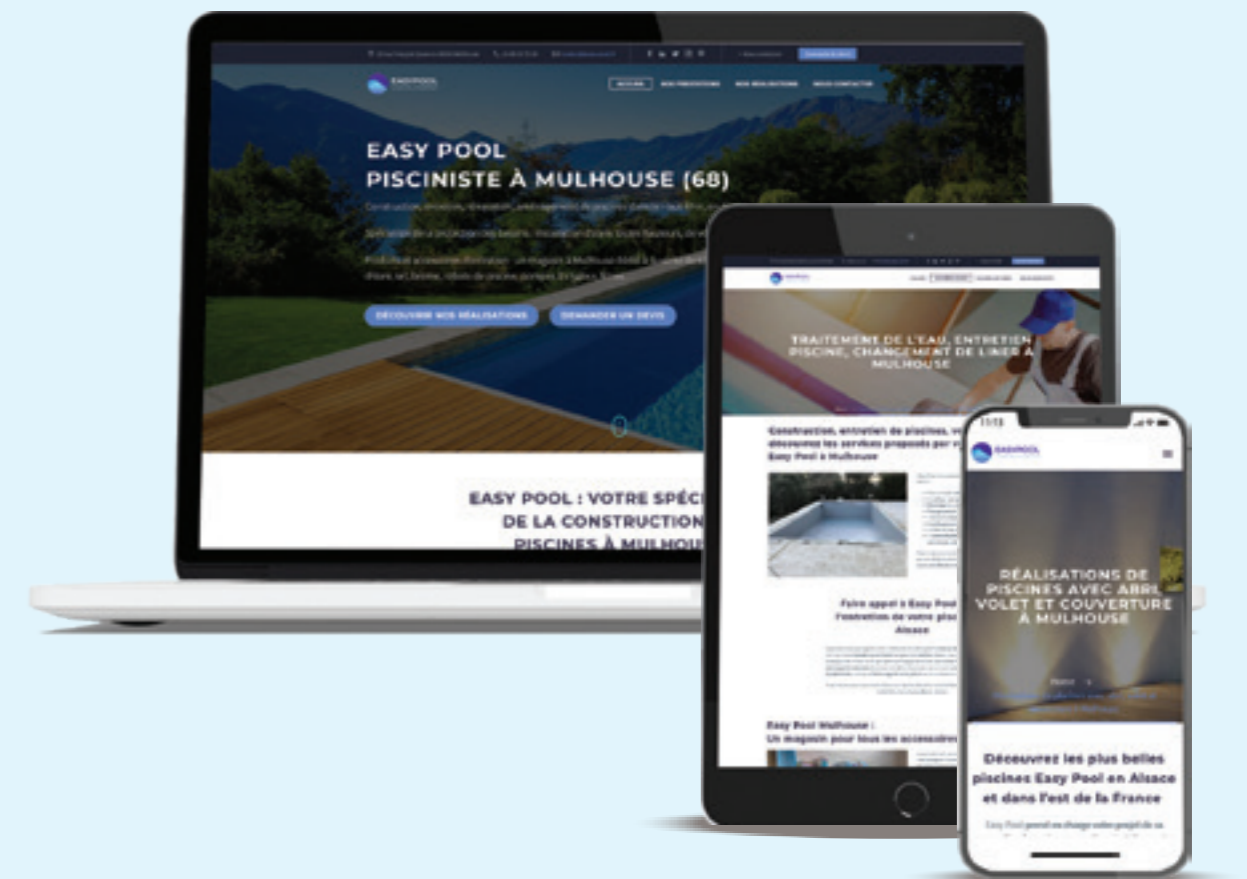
EASY POOL

ACCUEIL NOS PRESTATIONS NOS RÉALISATIONS NOUS CONTACTER

EASY POOL
PISCINISTE À MULHOUSE (68)

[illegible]

DÉCOUVRIR NOS RÉALISATIONS
DEMANDER UN DEVIS

EASY POOL : VOTRE SPÉCI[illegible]
DE LA CONSTRUCTION
PISCINES À MULHOU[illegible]

TRAITEMENT DE L'EAU, ENTRETIEN PISCINE, CHANGEMENT DE LINER À MULHOUSE

Construction, entretien de piscines, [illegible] découvrez les services proposés par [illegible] Easy Pool à Mulhouse

Faire appel à Easy Pool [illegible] l'entretien de votre pisc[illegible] Alsace

Easy Pool Mulhouse :
Un magasin pour tous les accessoire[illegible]

11:13

EASYPOOL

RÉALISATIONS DE PISCINES AVEC ABRI, VOLET ET COUVERTURE À MULHOUSE

Découvrez les plus belles piscines Easy Pool en Alsace et dans l'est de la France

Easy Pool prend en charge votre projet de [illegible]